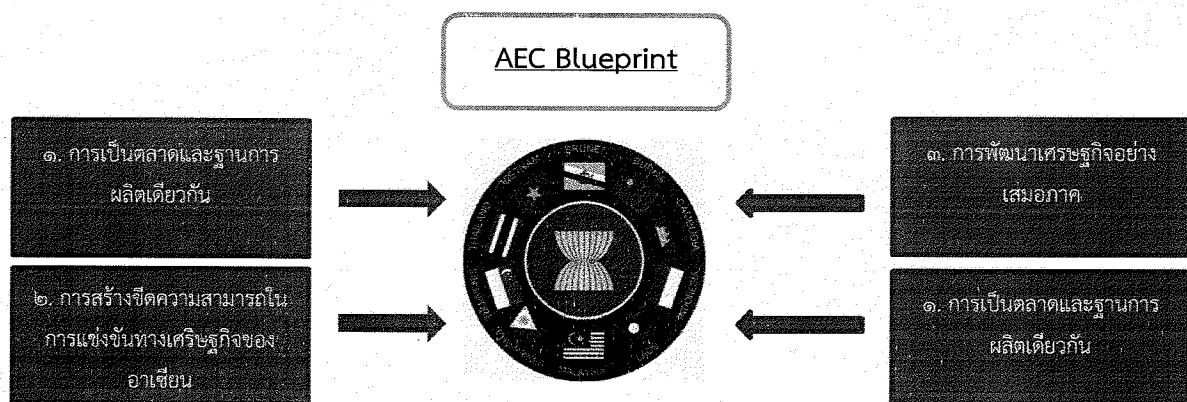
AEC Blueprint

๑. การเป็นตลาดและฐานการผลิตเดียวกัน

๒. การสร้างขีดความสามารถในการแข่งขันทางเศรษฐกิจของอาเซียน

BRUNEI

BURMA

CAMBODIA

INDONESIA

LAOS

MALAYSIA

PHILIPPINES

SINGAPORE

THAILAND

VIETNAM

๓. การพัฒนาเศรษฐกิจอย่างเสมอภาค

๑. การเป็นตลาดและฐานการผลิตเดียวกัน